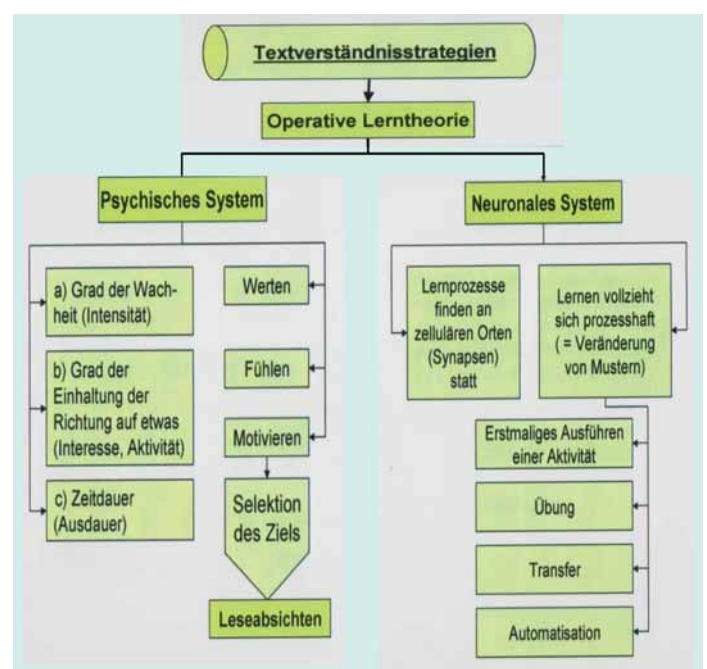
Textverständnisstrategien

Operative Lerntheorie

Psychisches System

a) Grad der Wachheit (Intensität)

b) Grad der Einhaltung der Richtung auf etwas (Interesse, Aktivität)

c) Zeitdauer (Ausdauer)

Werten

Fühlen

Motivieren

Selektion des Ziels

Leseabsichten

Neuronales System

Lernprozesse finden an zellulären Orten (Synapsen) statt

Lernen vollzieht sich prozesshaft ( = Veränderung von Mustern)

Erstmaliges Ausführen einer Aktivität

Übung

Transfer

Automatisation